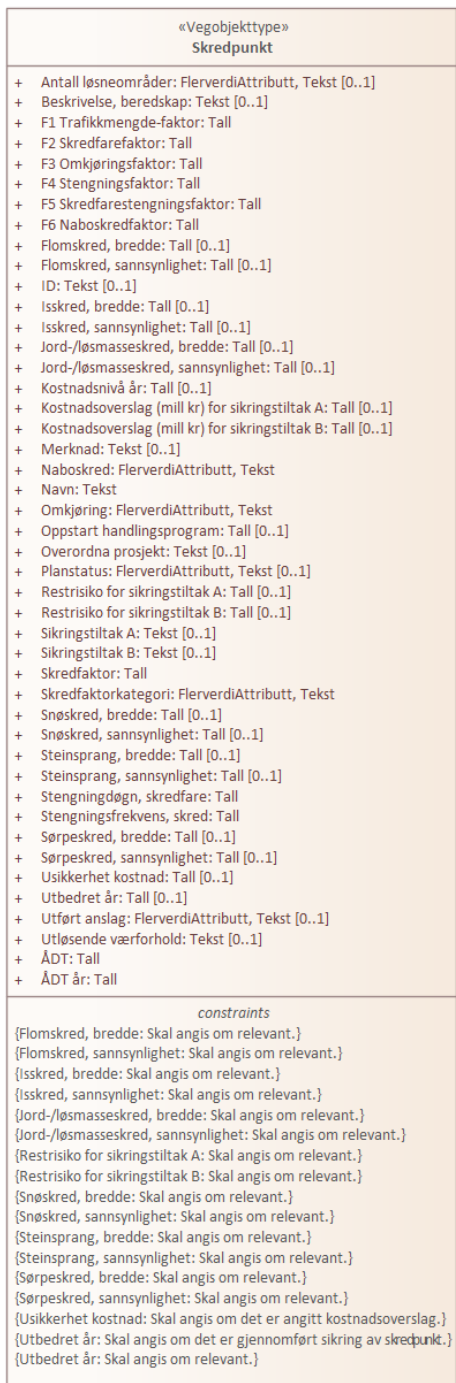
«Vegobjekttype»
Skredpunkt

+ Antall løsneområder: FlerverdiAttributt, Tekst [0..1]
+ Beskrivelse, beredskap: Tekst [0..1]
+ F1 Trafikkmengde-faktor: Tall
+ F2 Skredfarefaktor: Tall
+ F3 Omkjøringsfaktor: Tall
+ F4 Stengningsfaktor: Tall
+ F5 Skredfarestengningsfaktor: Tall
+ F6 Naboskredfaktor: Tall
+ Flomskred, bredde: Tall [0..1]
+ Flomskred, sannsynlighet: Tall [0..1]
+ ID: Tekst [0..1]
+ Isskred, bredde: Tall [0..1]
+ Isskred, sannsynlighet: Tall [0..1]
+ Jord-/løsmasseskred, bredde: Tall [0..1]
+ Jord-/løsmasseskred, sannsynlighet: Tall [0..1]
+ Kostnadsnivå år: Tall [0..1]
+ Kostnadsoverslag (mill kr) for sikringstiltak A: Tall [0..1]
+ Kostnadsoverslag (mill kr) for sikringstiltak B: Tall [0..1]
+ Merknad: Tekst [0..1]
+ Naboskred: FlerverdiAttributt, Tekst
+ Navn: Tekst
+ Omkjøring: FlerverdiAttributt, Tekst
+ Oppstart handlingsprogram: Tall [0..1]
+ Overordna prosjekt: Tekst [0..1]
+ Planstatus: FlerverdiAttributt, Tekst [0..1]
+ Restrisiko for sikringstiltak A: Tall [0..1]
+ Restrisiko for sikringstiltak B: Tall [0..1]
+ Sikringstiltak A: Tekst [0..1]
+ Sikringstiltak B: Tekst [0..1]
+ Skredfaktor: Tall
+ Skredfaktorkategori: FlerverdiAttributt, Tekst
+ Snøskred, bredde: Tall [0..1]
+ Snøskred, sannsynlighet: Tall [0..1]
+ Steinsprang, bredde: Tall [0..1]
+ Steinsprang, sannsynlighet: Tall [0..1]
+ Stengningdøgn, skredfare: Tall
+ Stengningsfrekvens, skred: Tall
+ Sørpeskred, bredde: Tall [0..1]
+ Sørpeskred, sannsynlighet: Tall [0..1]
+ Usikkerhet kostnad: Tall [0..1]
+ Utbedret år: Tall [0..1]
+ Utført anslag: FlerverdiAttributt, Tekst [0..1]
+ Utløsende værforhold: Tekst [0..1]
+ ÅDT: Tall
+ ÅDT år: Tall

constraints
{Flomskred, bredde: Skal angis om relevant.}
{Flomskred, sannsynlighet: Skal angis om relevant.}
{Isskred, bredde: Skal angis om relevant.}
{Isskred, sannsynlighet: Skal angis om relevant.}
{Jord-/løsmasseskred, bredde: Skal angis om relevant.}
{Jord-/løsmasseskred, sannsynlighet: Skal angis om relevant.}
{Restrisiko for sikringstiltak A: Skal angis om relevant.}
{Restrisiko for sikringstiltak B: Skal angis om relevant.}
{Snøskred, bredde: Skal angis om relevant.}
{Snøskred, sannsynlighet: Skal angis om relevant.}
{Steinsprang, bredde: Skal angis om relevant.}
{Steinsprang, sannsynlighet: Skal angis om relevant.}
{Sørpeskred, bredde: Skal angis om relevant.}
{Sørpeskred, sannsynlighet: Skal angis om relevant.}
{Usikkerhet kostnad: Skal angis om det er angitt kostnadsoverslag.}
{Utbedret år: Skal angis om det er gjennomført sikring av skredpunkt.}
{Utbedret år: Skal angis om relevant.}